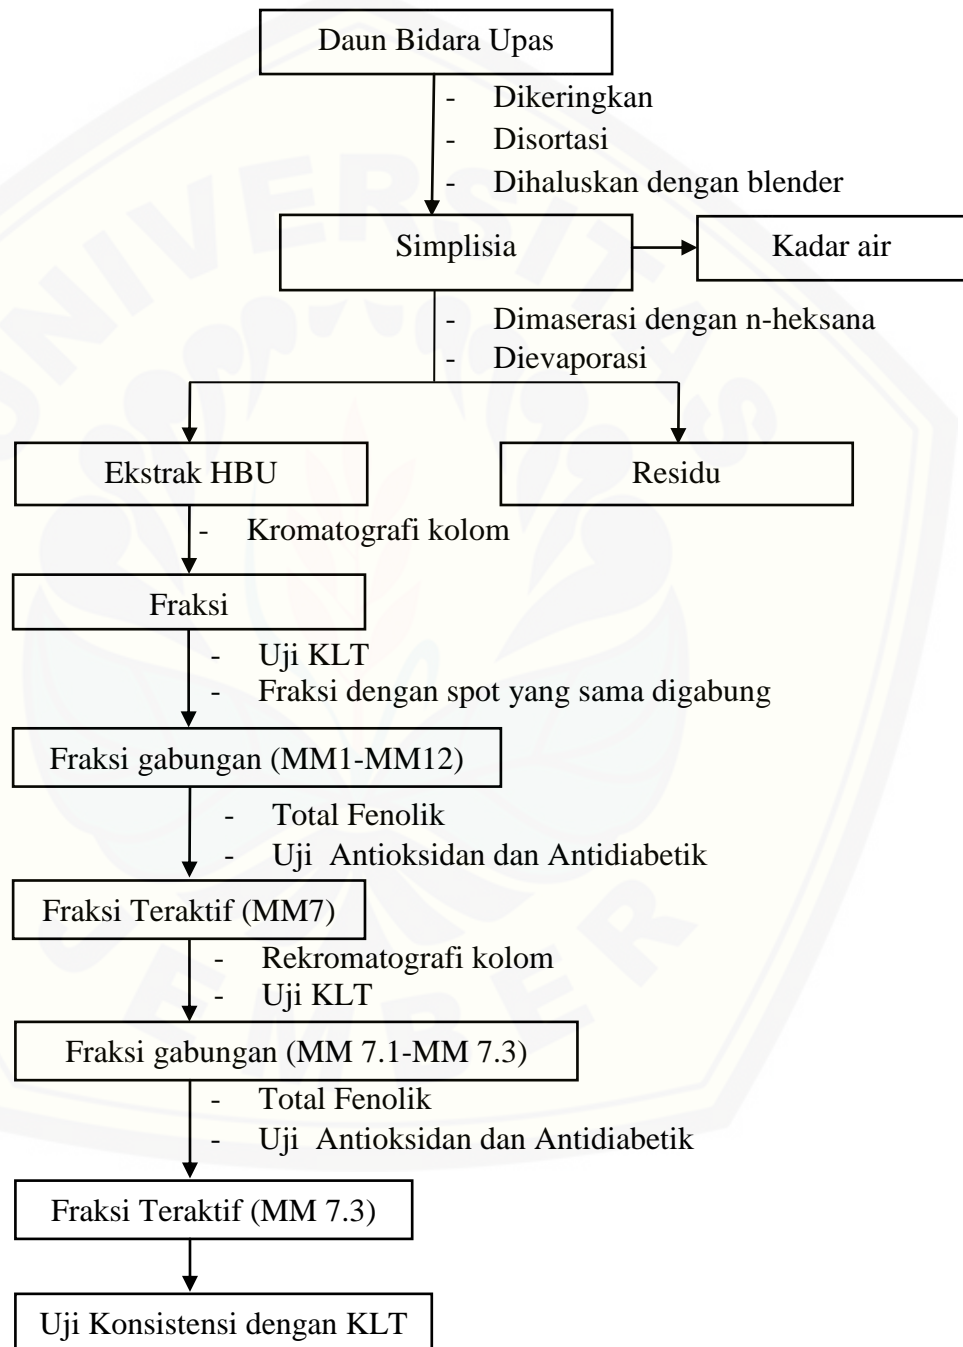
Daun Bidara Upas

- Dikeringkan
- Disortasi
- Dihaluskan dengan blender

Simplisia

Kadar air

- Dimaserasi dengan n-heksana
- Dievaporasi

Ekstrak HBU

Residu

- Kromatografi kolom

Fraksi

- Uji KLT
- Fraksi dengan spot yang sama digabung

Fraksi gabungan (MM1-MM12)

- Total Fenolik
- Uji Antioksidan dan Antidiabetik

Fraksi Teraktif (MM7)

- Rekromatografi kolom
- Uji KLT

Fraksi gabungan (MM 7.1-MM 7.3)

- Total Fenolik
- Uji Antioksidan dan Antidiabetik

Fraksi Teraktif (MM 7.3)

Uji Konsistensi dengan KLT